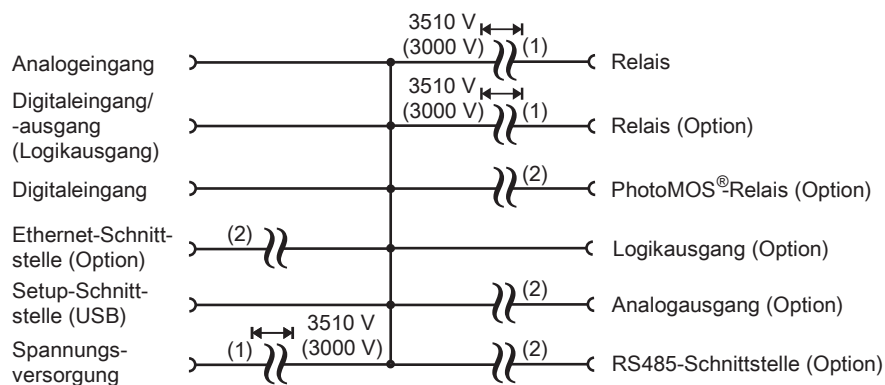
Analogeingang

Digitaleingang/ -ausgang (Logikausgang)

Digitaleingang

Ethernet-Schnittstelle (Option)

Setup-Schnittstelle (USB)

Spannungsversorgung

3510 V (3000 V) (1)

Relais

3510 V (3000 V) (1)

Relais (Option)

(2)

PhotoMOS®-Relais (Option)

(2)

Logikausgang (Option)

(2)

Analogausgang (Option)

(1) 3510 V (3000 V)

(2)

RS485-Schnittstelle (Option)